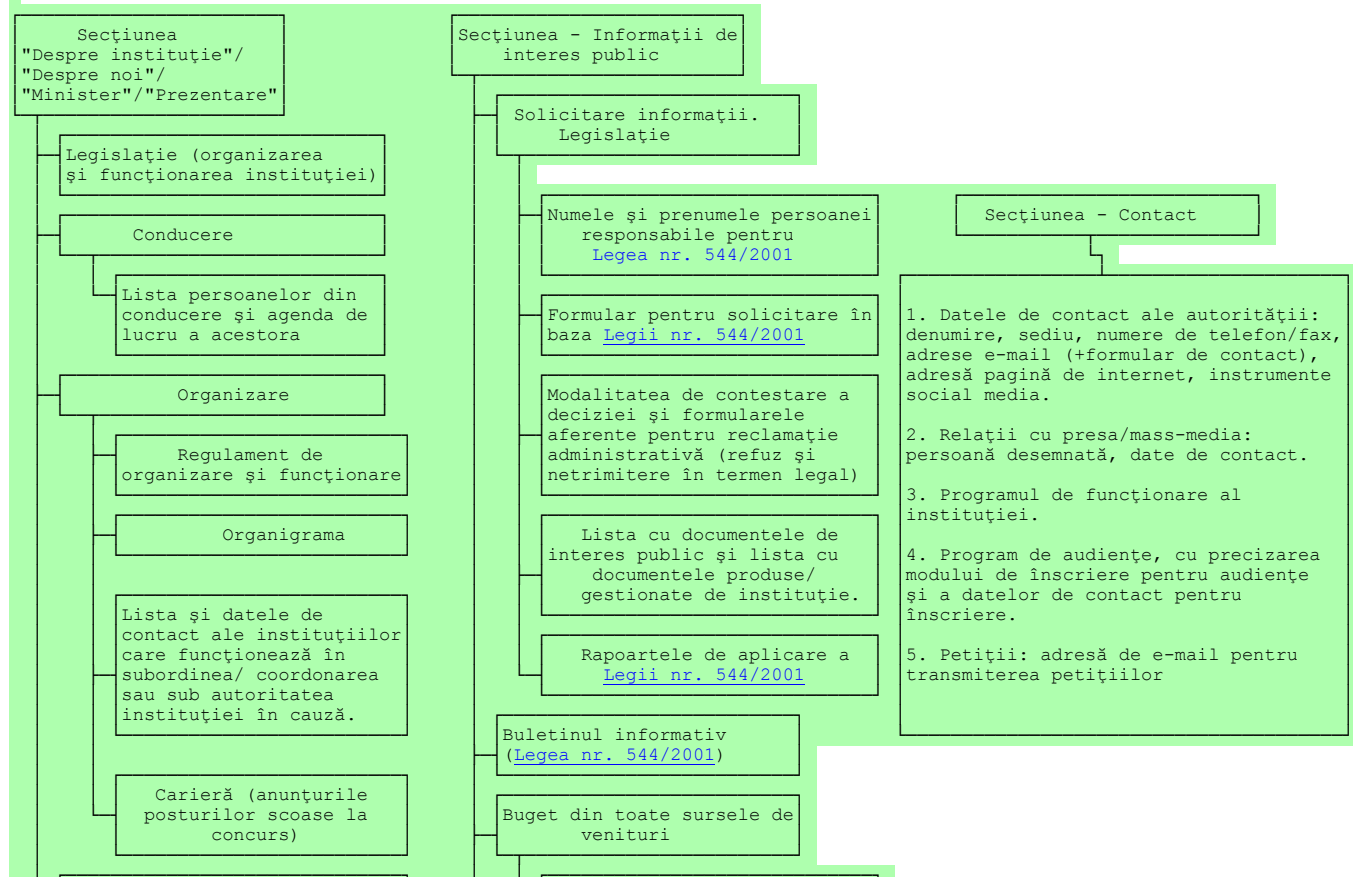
Secţiunea "Despre instituţie"/ "Despre noi"/ "Minister"/"Prezentare"

Legislaţie (organizarea şi funcţionarea instituţiei)

Conducere

Lista persoanelor din conducere şi agenda de lucru a acestora

Organizare

Regulament de organizare şi funcţionare

Organigrama

Lista şi datele de contact ale instituţiilor care funcţionează în subordinea/ coordonarea sau sub autoritatea instituţiei în cauză.

Carieră (anunţurile posturilor scoase la concurs)

Secţiunea - Informaţii de interes public

Solicitare informaţii. Legislaţie

Numele şi prenumele persoanei responsabile pentru Legea nr. 544/2001

Formular pentru solicitare în baza Legii nr. 544/2001

Modalitatea de contestare a deciziei şi formularele aferente pentru reclamaţie administrativă (refuz şi netrimitere în termen legal)

Lista cu documentele de interes public şi lista cu documentele produse/ gestionate de instituţie.

Rapoartele de aplicare a Legii nr. 544/2001

Buletinul informativ (Legea nr. 544/2001)

Buget din toate sursele de venituri

Secţiunea - Contact

1. Datele de contact ale autorităţii: denumire, sediu, numere de telefon/fax, adrese e-mail (+formular de contact), adresă pagină de internet, instrumente social media.

2. Relaţii cu presa/mass-media: persoană desemnată, date de contact.

3. Programul de funcţionare al instituţiei.

4. Program de audienţe, cu precizarea modului de înscriere pentru audienţe şi a datelor de contact pentru înscriere.

5. Petiţii: adresă de e-mail pentru transmiterea petiţiilor